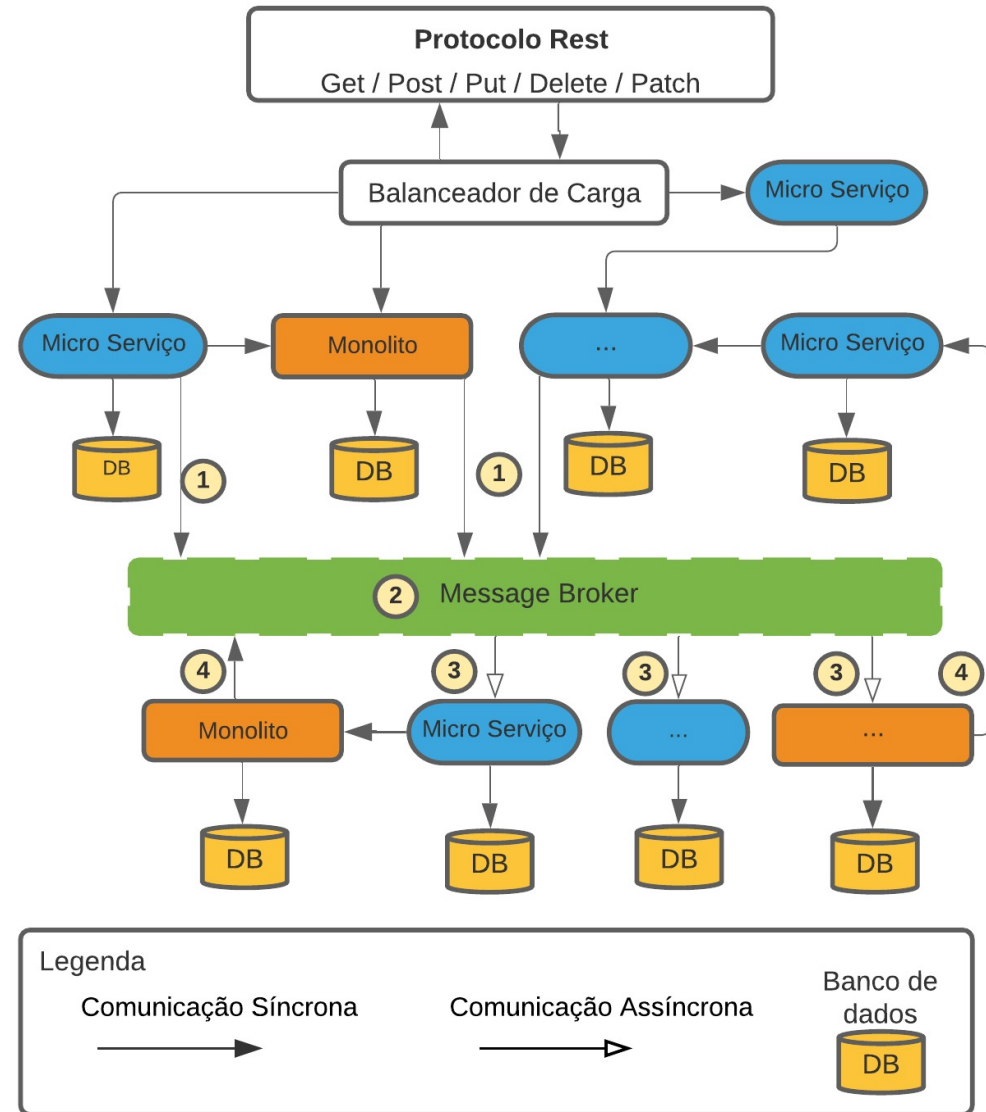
**Protocolo Rest**
Get / Post / Put / Delete / Patch

Balanceador de Carga

Micro Serviço

Micro Serviço
Monolito
...
Micro Serviço

DB
1
DB
1
DB
DB

2 Message Broker

4
3
3
3
4

Monolito
Micro Serviço
...
...

DB
DB
DB
DB

Legenda
Comunicação Síncrona
Comunicação Assíncrona
Banco de dados
DB